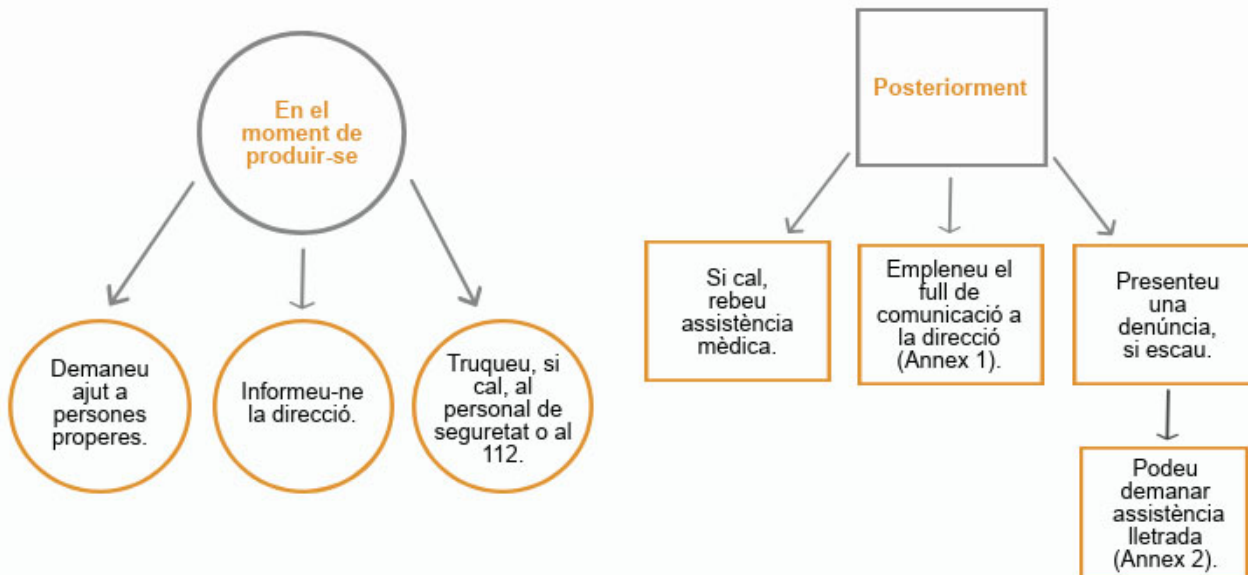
En el moment de produir-se

Demaneu ajut a persones properes.

Informeu-ne la direcció.

Truqueu, si cal, al personal de seguretat o al 112.

Posteriorment

Si cal, rebeu assistència mèdica.

Empleneu el full de comunicació a la direcció (Annex 1).

Presenteu una denúncia, si escau.

Podeu demanar assistència lletrada (Annex 2).